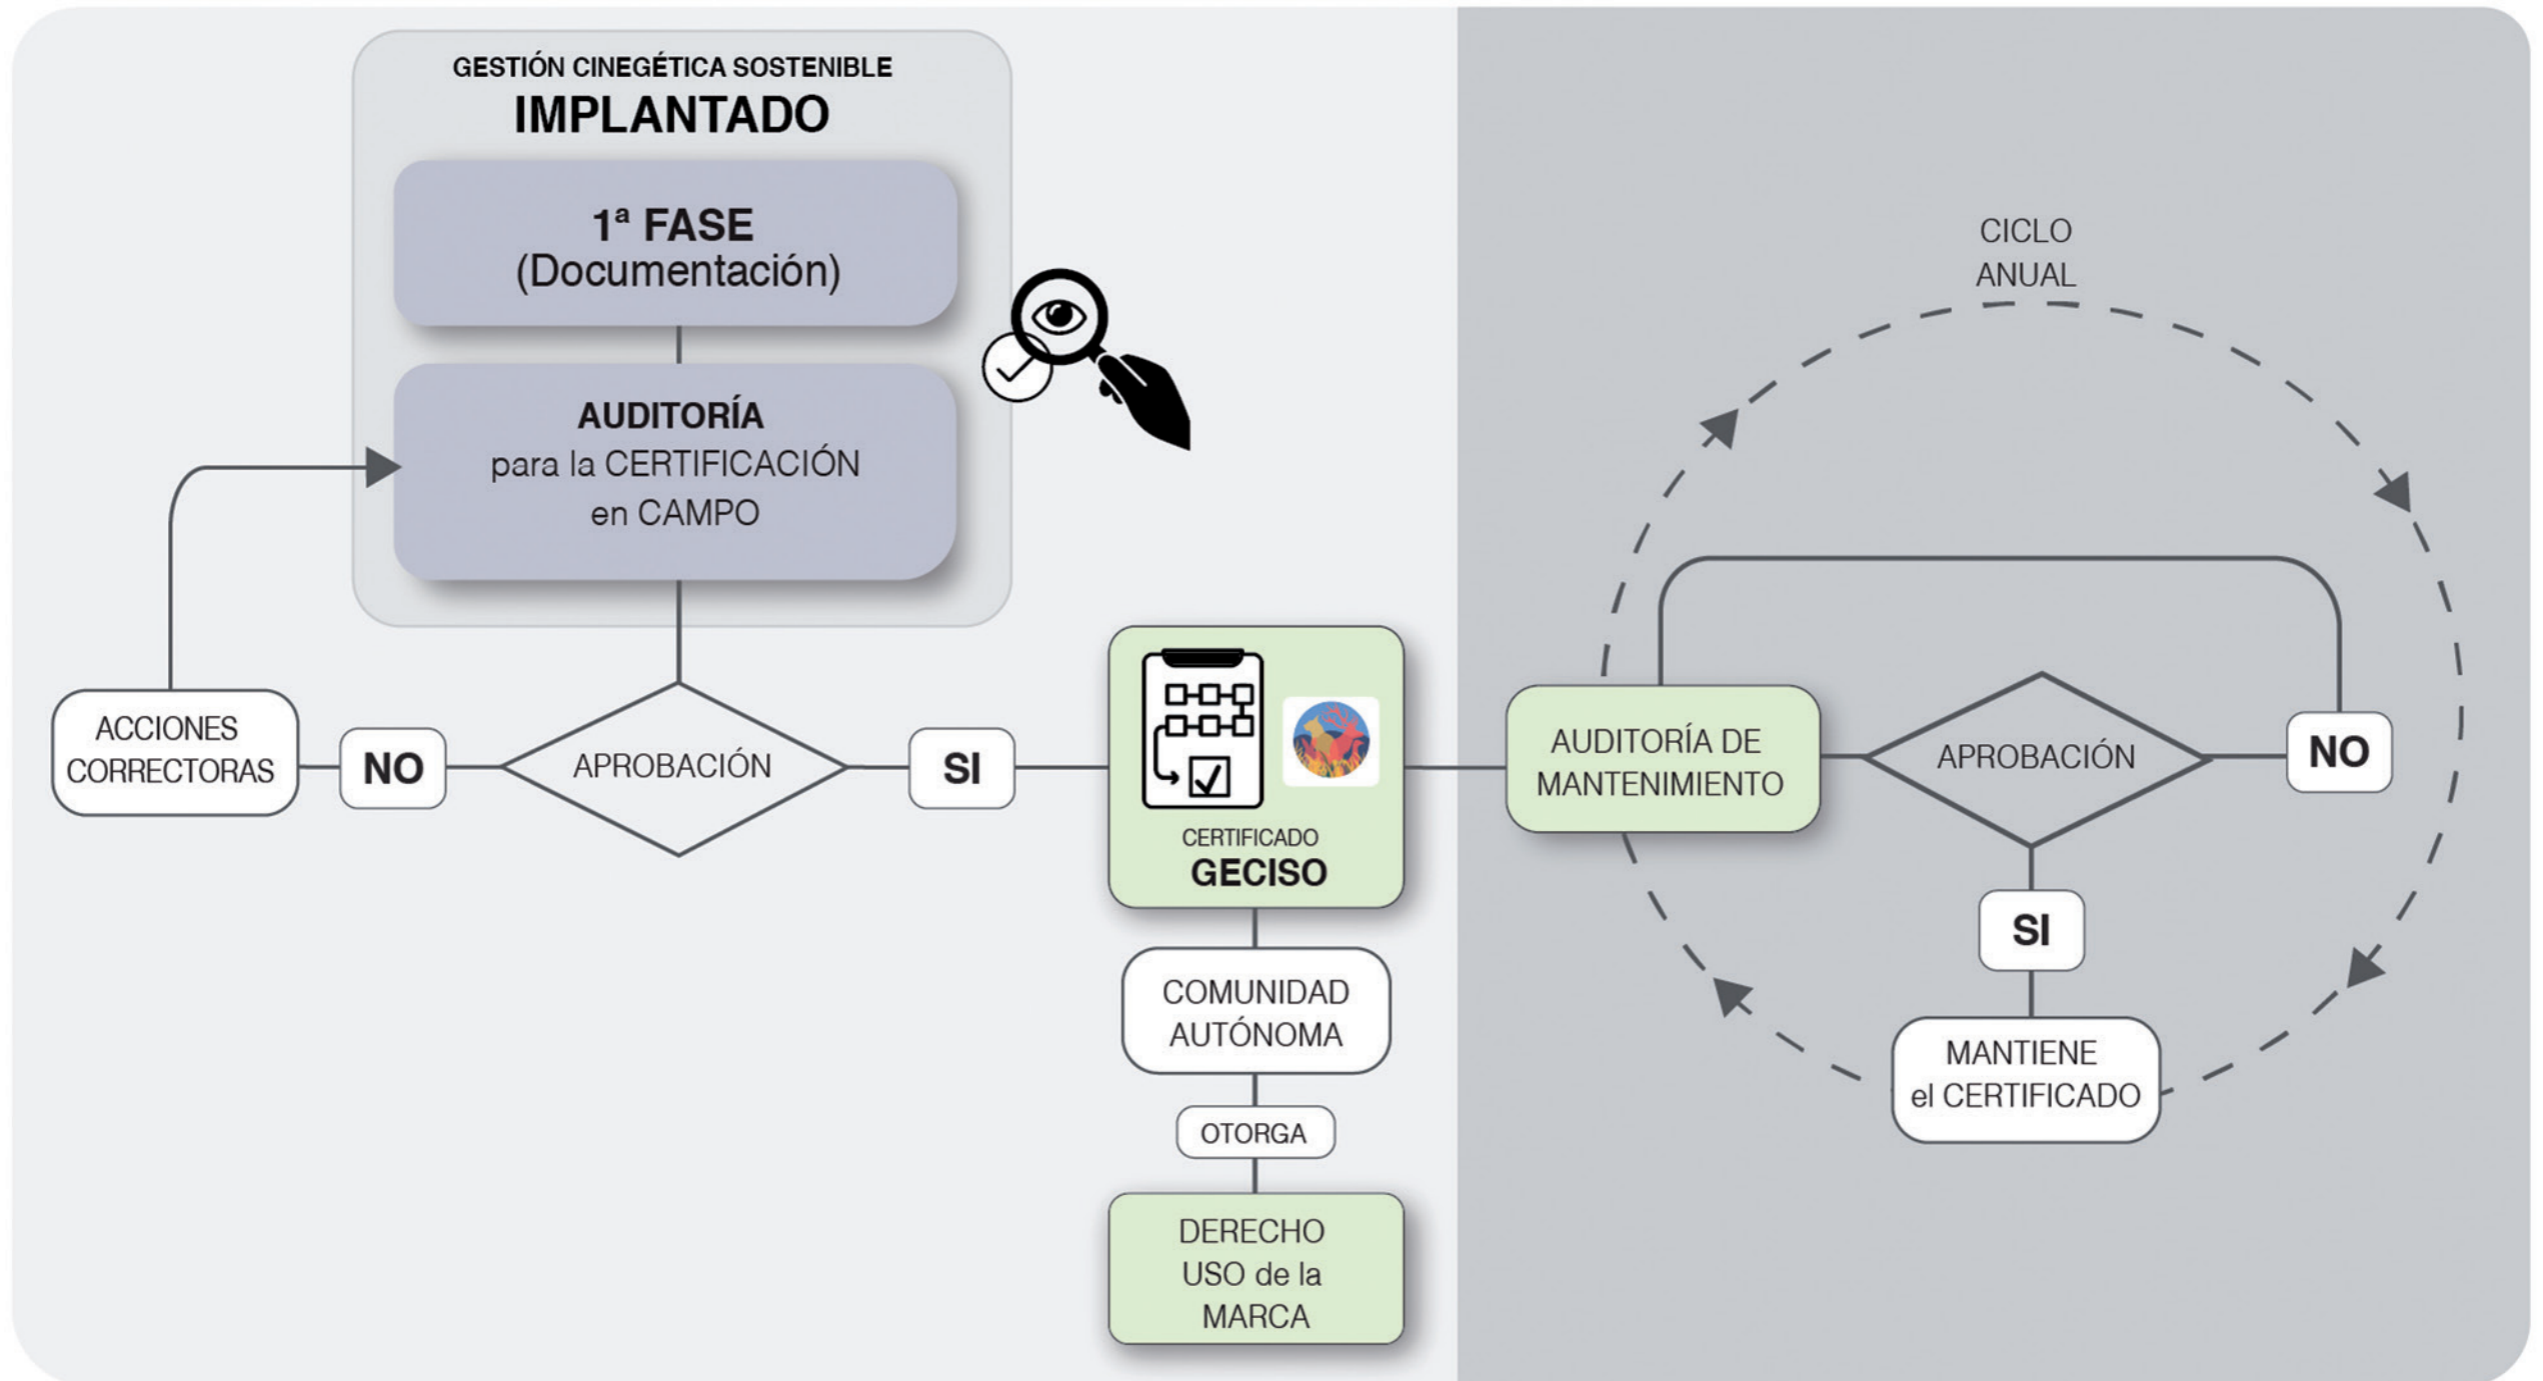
GESTIÓN CINEGÉTICA SOSTENIBLE
IMPLANTADO

1ª FASE
(Documentación)

AUDITORÍA
para la CERTIFICACIÓN
en CAMPO

ACCIONES CORRECTORAS

NO

APROBACIÓN

SI

CERTIFICADO
GECISO

COMUNIDAD AUTÓNOMA

OTORGA

DERECHO USO de la MARCA

CICLO
ANUAL

AUDITORÍA DE MANTENIMIENTO

APROBACIÓN

NO

SI

MANTIENE
el CERTIFICADO